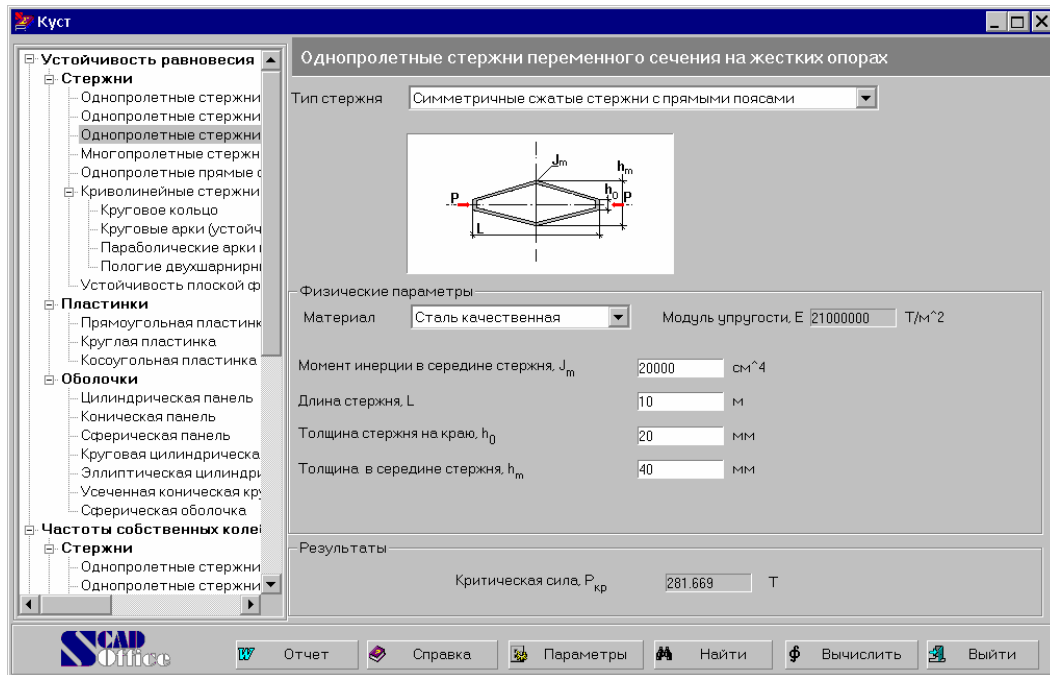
Куст

Устойчивость равновесия
Стержни
Однопролетные стержни
Однопролетные стержни
Однопролетные стержни
Многопролетные стержн
Однопролетные прямые с
Криволинейные стержни
Круговое кольцо
Круговые арки (устойч
Параболические арки
Пологие двухшарнирны
Устойчивость плоской ф
Пластинки
Прямоугольная пластинк
Круглая пластинка
Косоугольная пластинка
Оболочки
Цилиндрическая панель
Коническая панель
Сферическая панель
Круговая цилиндрическа
Эллиптическая цилиндри
Усеченная коническая кру
Сферическая оболочка
Частоты собственных колеі
Стержни
Однопролетные стержни
Однопролетные стержни

Однопролетные стержни переменного сечения на жестких опорах

Тип стержня Симметричные сжатые стержни с прямыми поясами

$J_m$ $h_m$ $h_0$ P P L

Физические параметры
Материал Сталь качественная
Модуль упругости, E 21000000 Т/м^2

Момент инерции в середине стержня, $J_m$ 20000 см^4
Длина стержня, L 10 м
Толщина стержня на краю, $h_0$ 20 мм
Толщина в середине стержня, $h_m$ 40 мм

Результаты
Критическая сила, $P_{кр}$ 281.669 Т

SCAD Office
Отчет
Справка
Параметры
Найти
Вычислить
Выйти